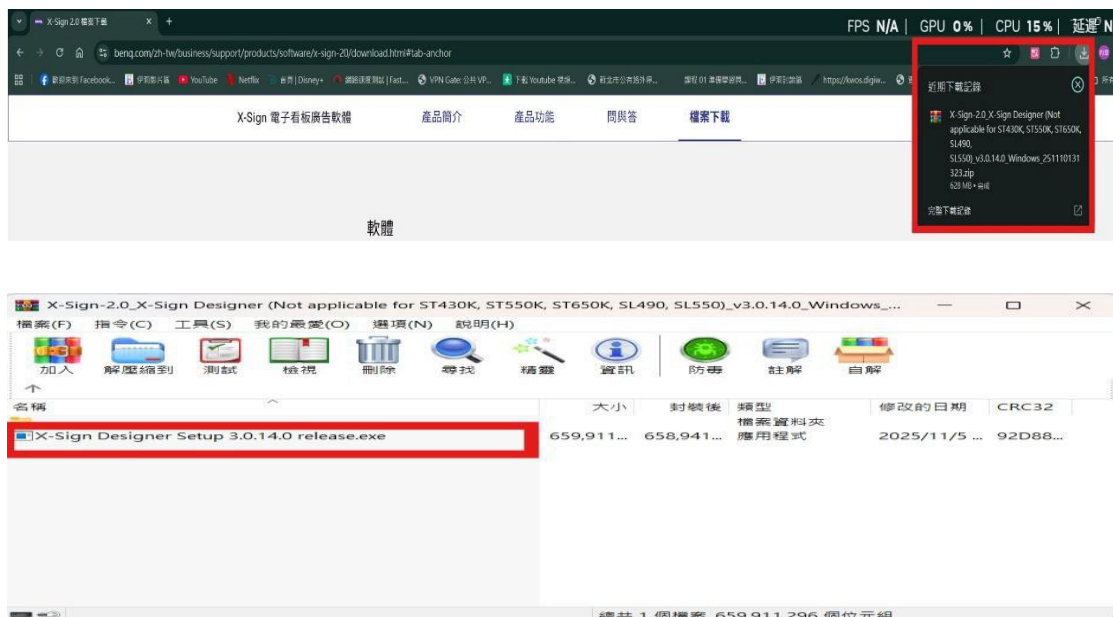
X-Sign 2.0 檔案下載

FPS N/A | GPU 0% | CPU 15% | 延遲 N

benq.com/zh-tw/business/support/products/software/x-sign-20/download.html#tab-anchor

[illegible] Facebook... YouTube Netflix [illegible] | Disney+ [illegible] | Fast... VPN Gate: 公共 VP... 下載 Youtube 影... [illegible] https://kwos.digiw...

X-Sign 電子看板廣告軟體 產品簡介 產品功能 問與答 檔案下載

軟體

近期下載記錄

X-Sign-2.0_X-Sign Designer (Not applicable for ST430K, ST550K, ST650K, SL490, SL550)_v3.0.14.0_Windows_251110131323.zip
628 MB • 完成

完整下載記錄

X-Sign-2.0_X-Sign Designer (Not applicable for ST430K, ST550K, ST650K, SL490, SL550)_v3.0.14.0_Windows_...

檔案(F) 指令(C) 工具(S) 我的最愛(O) 選項(N) 說明(H)

加入 解壓縮到 測試 檢視 刪除 尋找 精靈 資訊 防毒 註解 自解

| 名稱 | 大小 | 封裝後 | 類型 | 修改的日期 | CRC32 |
|---|---|---|---|---|---|
| .. | | | 檔案資料夾 | | |
| X-Sign Designer Setup 3.0.14.0 release.exe | 659,911... | 658,941... | 應用程式 | 2025/11/5 ... | 92D88... |

總共 1 個檔案 659,911,296 個位元組